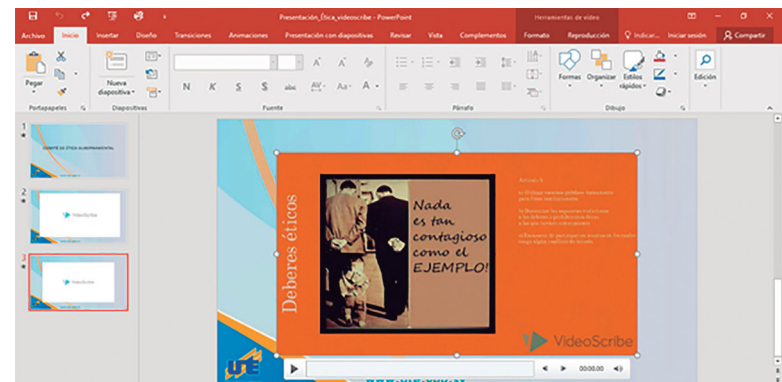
Presentación_Ética_videoscribe - PowerPoint

Herramientas de vídeo

Archivo Inicio Insertar Diseño Transiciones Animaciones Presentación con diapositivas Revisar Vista Complementos Formato Reproducción Indicar... Iniciar sesión Compartir

Pegar Portapapeles Nueva diapositiva Diapositivas N K S S abc AV Aa A Fuente Párrafo Formas Organizar Estilos rápidos Dibujo Edición

1 COMITÉ DE ÉTICA GUBERNAMENTAL

2 VideoScribe

3 VideoScribe

Deberes éticos

Nada es tan contagioso como el EJEMPLO!

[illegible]

VideoScribe

00:00.00